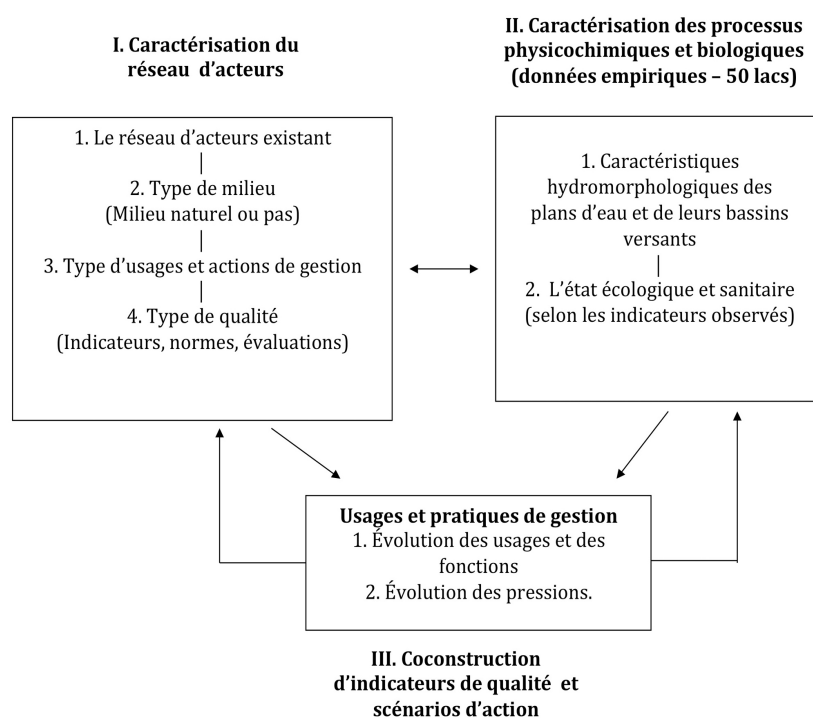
I. Caractérisation du réseau d'acteurs

II. Caractérisation des processus physicochimiques et biologiques (données empiriques – 50 lacs)

1. Le réseau d'acteurs existant
|
2. Type de milieu
(Milieu naturel ou pas)
|
3. Type d'usages et actions de gestion
|
4. Type de qualité
(Indicateurs, normes, évaluations)

1. Caractéristiques hydromorphologiques des plans d'eau et de leurs bassins versants
|
2. L'état écologique et sanitaire
(selon les indicateurs observés)

Usages et pratiques de gestion
1. Évolution des usages et des fonctions
2. Évolution des pressions.

III. Coconstruction d'indicateurs de qualité et scénarios d'action